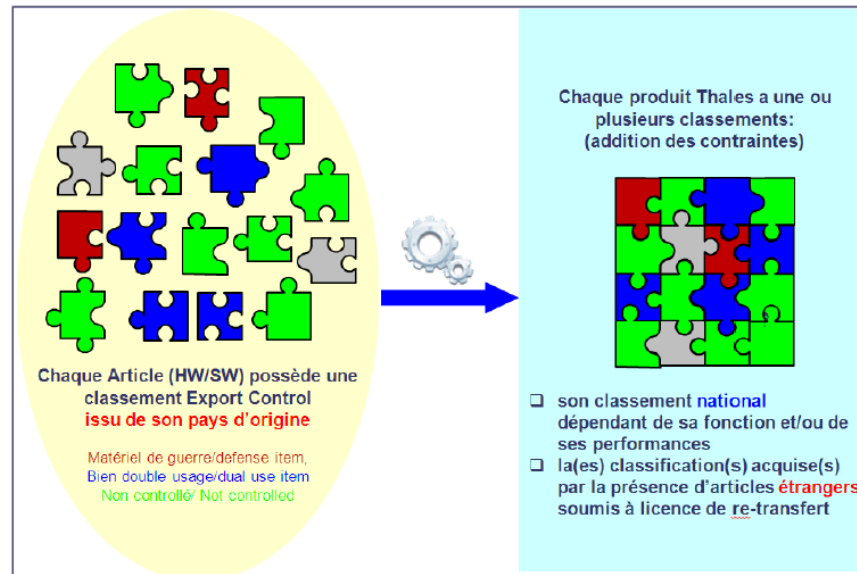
Chaque Article (HW/SW) possède une classement Export Control issu de son pays d'origine

Matériel de guerre/defense item,
Bien double usage/dual use item
Non controllé/ Not controlled

Chaque produit Thales a une ou plusieurs classements:
(addition des contraintes)

❑ son classement national dépendant de sa fonction et/ou de ses performances
❑ la(es) classification(s) acquise(s) par la présence d'articles étrangers soumis à licence de re-transfert